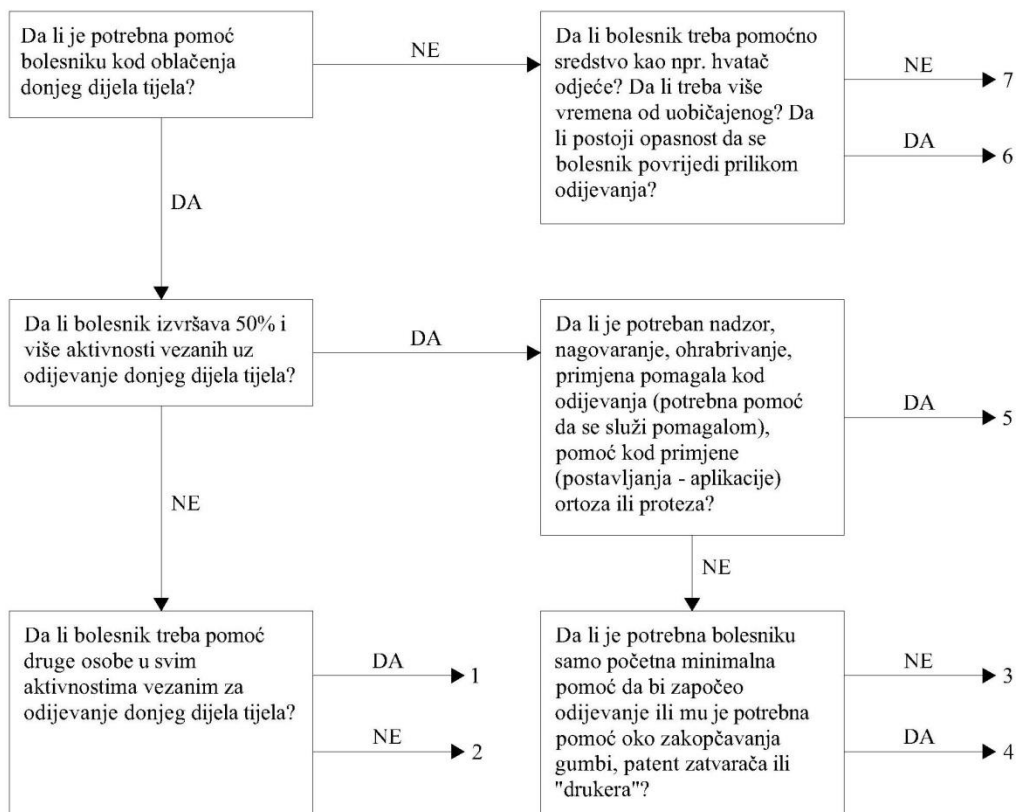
Da li je potrebna pomoć bolesniku kod oblačenja donjeg dijela tijela?

NE

Da li bolesnik treba pomoćno sredstvo kao npr. hvatač odjeće? Da li treba više vremena od uobičajenog? Da li postoji opasnost da se bolesnik povrijedi prilikom odijevanja?

NE

7

DA

6

DA

Da li bolesnik izvršava 50% i više aktivnosti vezanih uz odijevanje donjeg dijela tijela?

DA

Da li je potreban nadzor, nagovaranje, ohrabrivanje, primjena pomagala kod odijevanja (potrebna pomoć da se služi pomagalom), pomoć kod primjene (postavljanja - aplikacije) ortoza ili proteza?

DA

5

NE

NE

Da li bolesnik treba pomoć druge osobe u svim aktivnostima vezanim za odijevanje donjeg dijela tijela?

DA

1

NE

2

Da li je potrebna bolesniku samo početna minimalna pomoć da bi započeo odijevanje ili mu je potrebna pomoć oko zakopčavanja gumbi, patent zatvarača ili "drukera"?

NE

3

DA

4